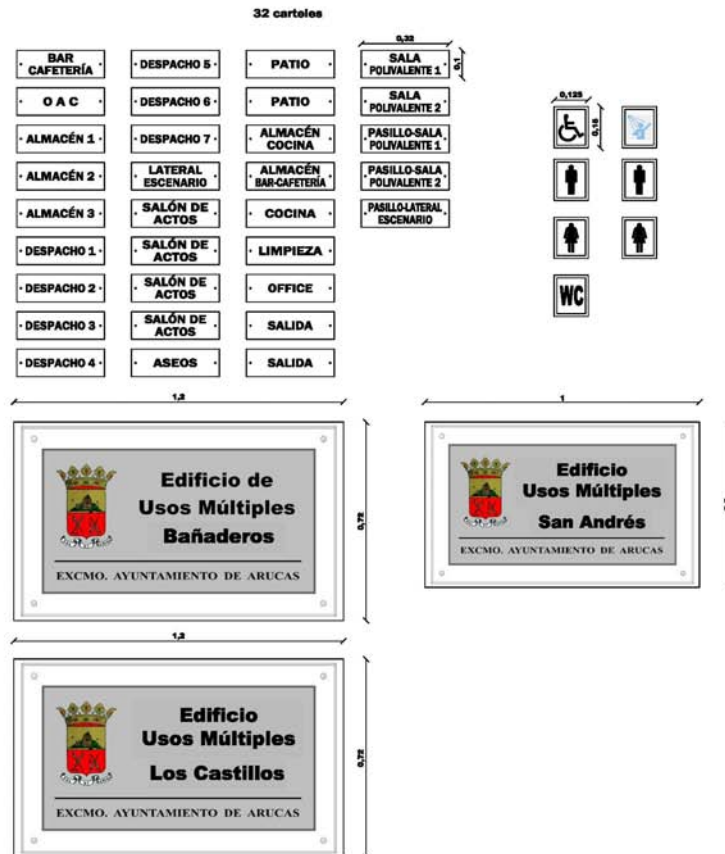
32 carteles

BAR CAFETERÍA
O A C
ALMACÉN 1
ALMACÉN 2
ALMACÉN 3
DESPACHO 1
DESPACHO 2
DESPACHO 3
DESPACHO 4

DESPACHO 5
DESPACHO 6
DESPACHO 7
LATERAL ESCENARIO
SALÓN DE ACTOS
SALÓN DE ACTOS
SALÓN DE ACTOS
SALÓN DE ACTOS
ASEOS

PATIO
PATIO
ALMACÉN COCINA
ALMACÉN BAR-CAFETERÍA
COCINA
LIMPIEZA
OFFICE
SALIDA
SALIDA

0,32
0,1
SALA POLIVALENTE 1
SALA POLIVALENTE 2
PASILLO-SALA POLIVALENTE 1
PASILLO-SALA POLIVALENTE 2
PASILLO-LATERAL ESCENARIO

0,125
0,15
WC

1,2
0,72
Edificio de Usos Múltiples Bañaderos
EXCMO. AYUNTAMIENTO DE ARUCAS

1
Edificio Usos Múltiples San Andrés
EXCMO. AYUNTAMIENTO DE ARUCAS

1,2
0,72
Edificio Usos Múltiples Los Castillos
EXCMO. AYUNTAMIENTO DE ARUCAS